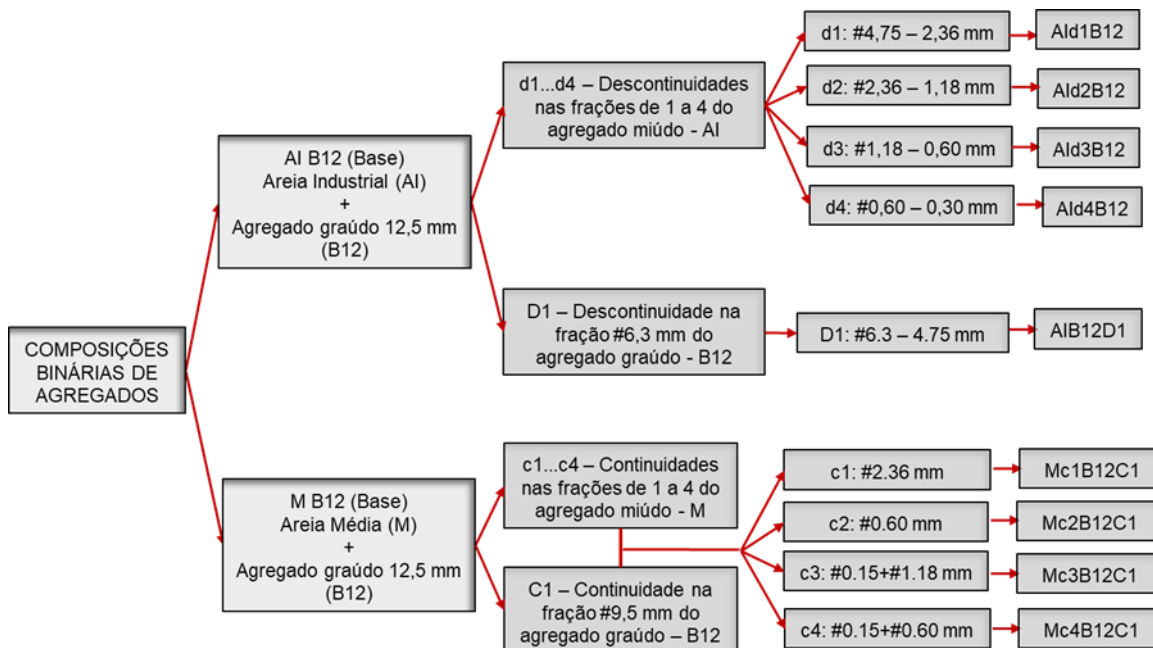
COMPOSIÇÕES BINÁRIAS DE AGREGADOS

AI B12 (Base)
Areia Industrial (AI)
+
Agregado graúdo 12,5 mm
(B12)

d1...d4 – Descontinuidades nas frações de 1 a 4 do agregado miúdo - AI

d1: #4,75 – 2,36 mm
AId1B12

d2: #2,36 – 1,18 mm
AId2B12

d3: #1,18 – 0,60 mm
AId3B12

d4: #0,60 – 0,30 mm
AId4B12

D1 – Descontinuidade na fração #6,3 mm do agregado graúdo - B12

D1: #6.3 – 4.75 mm
AIB12D1

M B12 (Base)
Areia Média (M)
+
Agregado graúdo 12,5 mm
(B12)

c1...c4 – Continuidades nas frações de 1 a 4 do agregado miúdo - M

C1 – Continuidade na fração #9,5 mm do agregado graúdo – B12

c1: #2.36 mm
Mc1B12C1

c2: #0.60 mm
Mc2B12C1

c3: #0.15+#1.18 mm
Mc3B12C1

c4: #0.15+#0.60 mm
Mc4B12C1